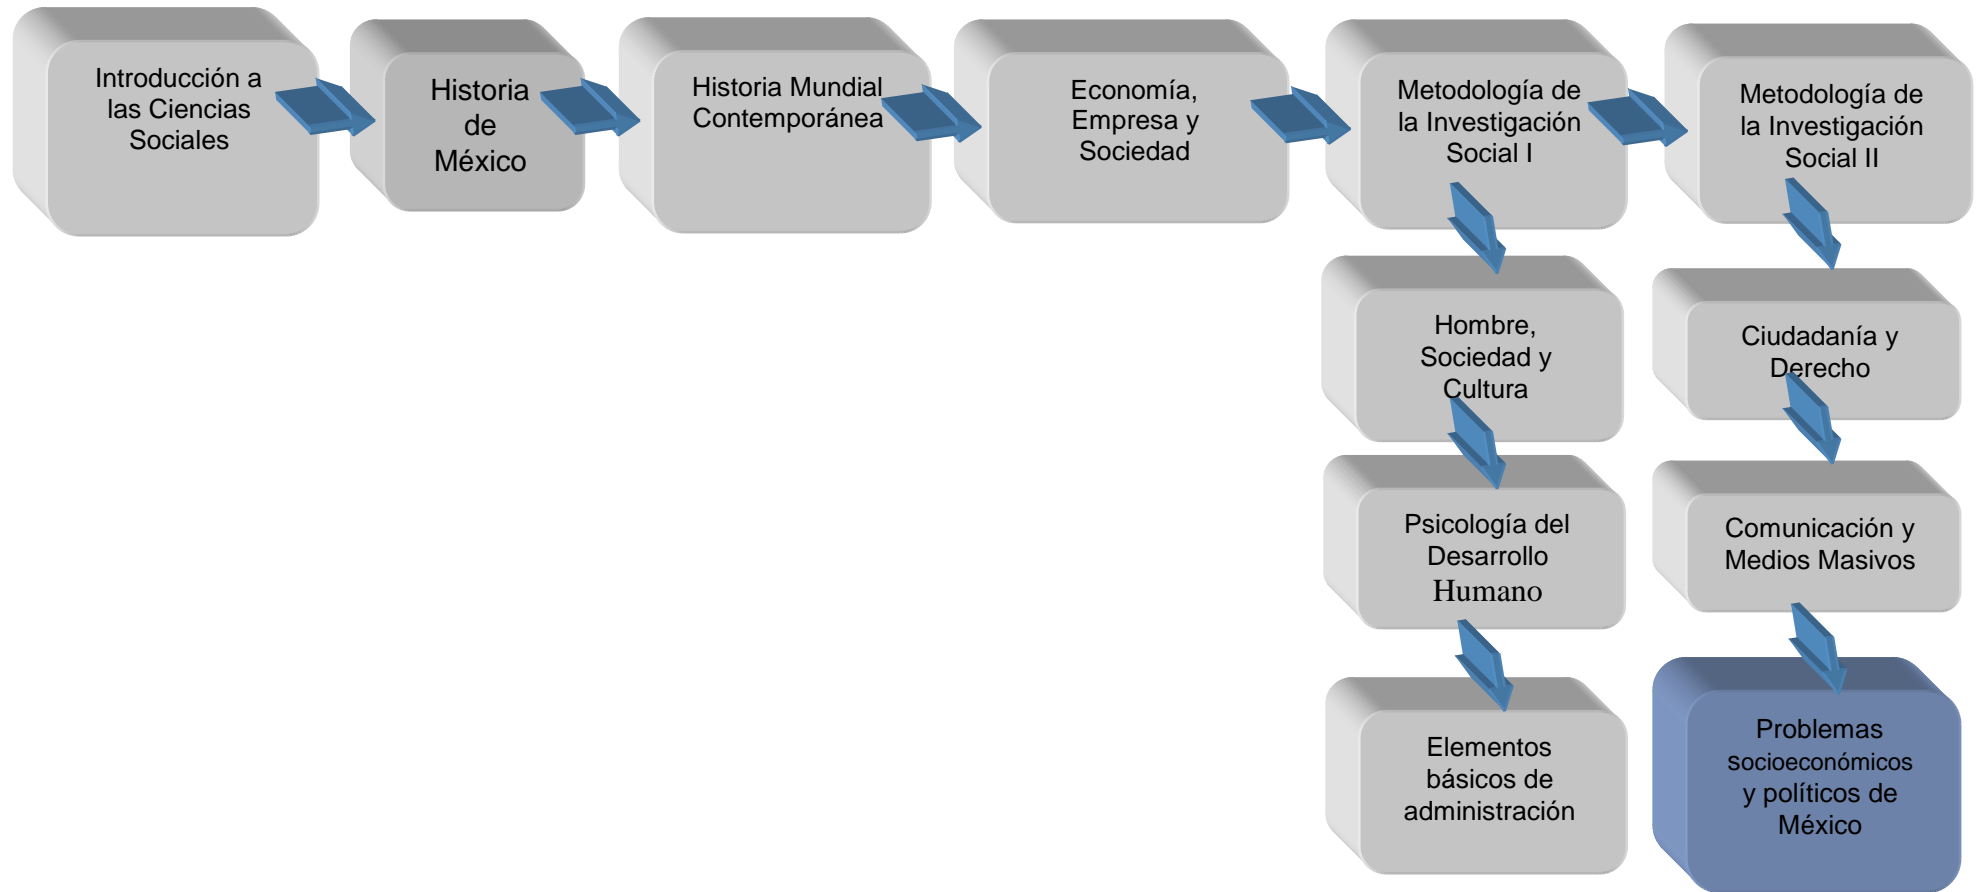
Introducción a las Ciencias Sociales

Historia de México

Historia Mundial Contemporánea

Economía, Empresa y Sociedad

Metodología de la Investigación Social I

Metodología de la Investigación Social II

Hombre, Sociedad y Cultura

Psicología del Desarrollo Humano

Elementos básicos de administración

Ciudadanía y Derecho

Comunicación y Medios Masivos

Problemas socioeconómicos y políticos de México